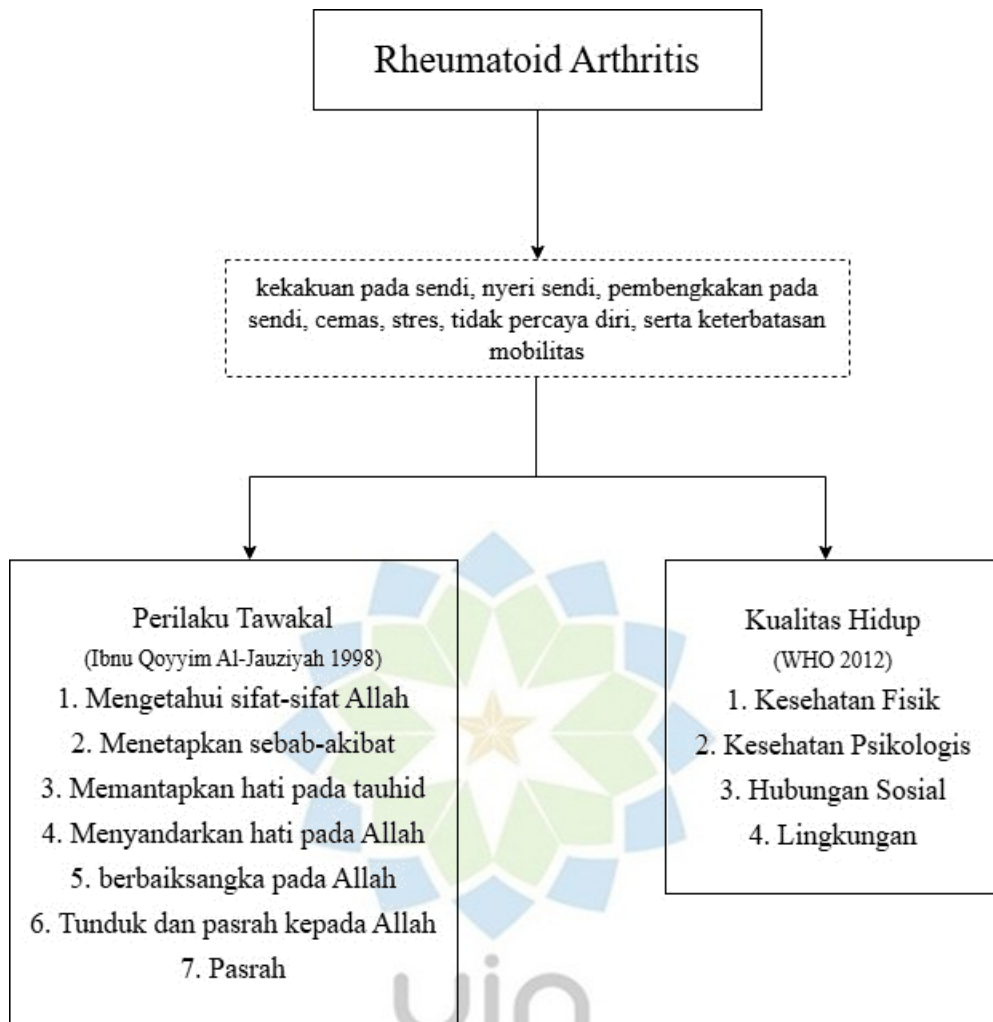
Rheumatoid Arthritis

kekakuan pada sendi, nyeri sendi, pembengkakan pada sendi, cemas, stres, tidak percaya diri, serta keterbatasan mobilitas

Perilaku Tawakal
(Ibnu Qoyyim Al-Jauziyah 1998)
1. Mengetahui sifat-sifat Allah
2. Menetapkan sebab-akibat
3. Memantapkan hati pada tauhid
4. Menyandarkan hati pada Allah
5. berbaiksangka pada Allah
6. Tunduk dan pasrah kepada Allah
7. Pasrah

Kualitas Hidup
(WHO 2012)
1. Kesehatan Fisik
2. Kesehatan Psikologis
3. Hubungan Sosial
4. Lingkungan

uin